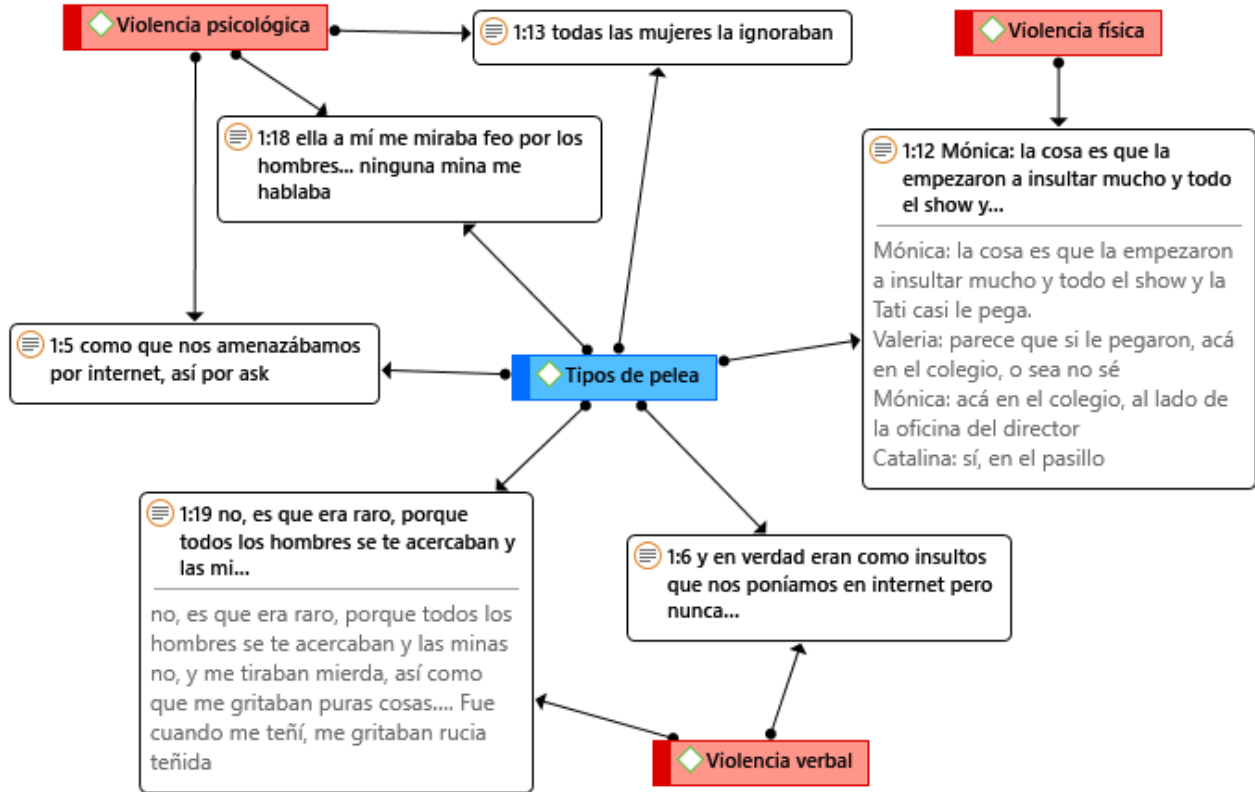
Violencia psicológica

1:13 todas las mujeres la ignoraban

Violencia física

1:18 ella a mí me miraba feo por los hombres... ninguna mina me hablaba

1:12 Mónica: la cosa es que la empezaron a insultar mucho y todo el show y...

Mónica: la cosa es que la empezaron a insultar mucho y todo el show y la Tati casi le pega.
Valeria: parece que si le pegaron, acá en el colegio, o sea no sé
Mónica: acá en el colegio, al lado de la oficina del director
Catalina: sí, en el pasillo

1:5 como que nos amenazábamos por internet, así por ask

Tipos de pelea

1:19 no, es que era raro, porque todos los hombres se te acercaban y las mi...

no, es que era raro, porque todos los hombres se te acercaban y las minas no, y me tiraban mierda, así como que me gritaban puras cosas.... Fue cuando me teñí, me gritaban rucia teñida

1:6 y en verdad eran como insultos que nos poníamos en internet pero nunca...

Violencia verbal